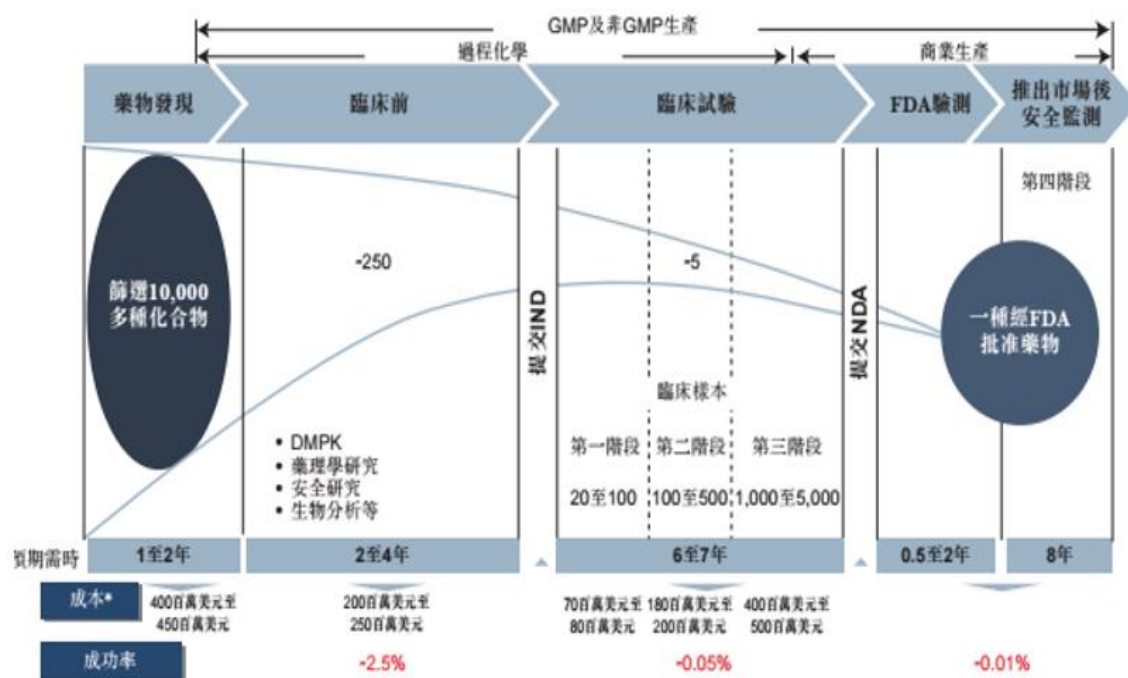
GMP及非GMP生產

過程化學

商業生產

藥物發現

臨床前

臨床試驗

FDA驗測

推出市場後安全監測

篩選10,000多種化合物

~250

~5

提交IND

提交NDA

第四階段

一種經FDA批准藥物

臨床樣本

• DMPK
• 藥理學研究
• 安全研究
• 生物分析等

第一階段

第二階段

第三階段

20至100

100至500

1,000至5,000

預期需時

1至2年

2至4年

6至7年

0.5至2年

8年

成本*

400百萬美元至450百萬美元

200百萬美元至250百萬美元

70百萬美元至80百萬美元

180百萬美元至200百萬美元

400百萬美元至500百萬美元

成功率

~2.5%

~0.05%

~0.01%